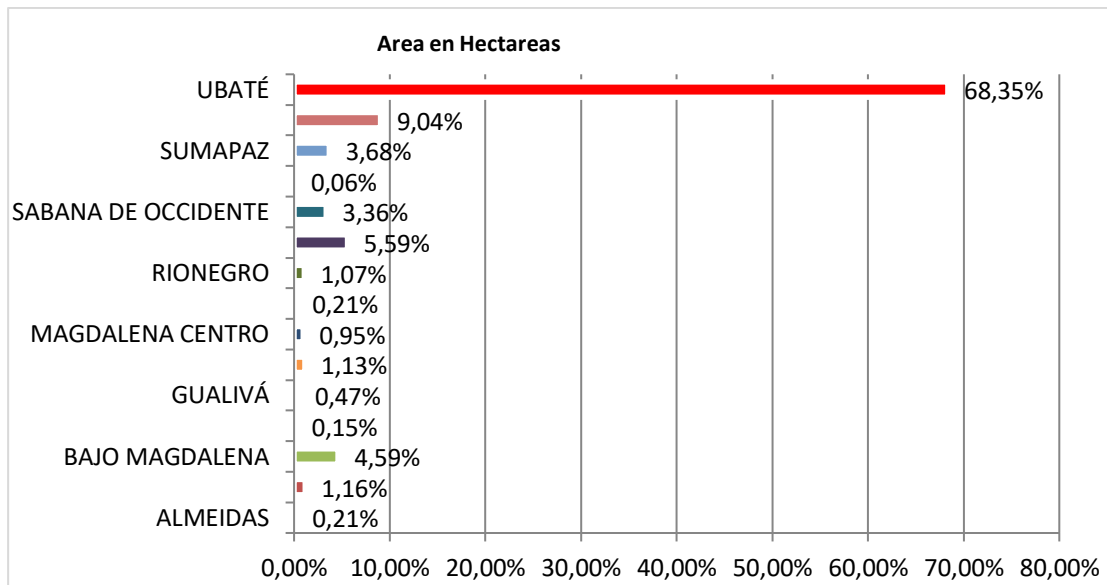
Area en Hectareas

UBATÉ 68,35%
9,04%
SUMAPAZ 3,68%
0,06%
SABANA DE OCCIDENTE 3,36%
5,59%
RIONEGRO 1,07%
0,21%
MAGDALENA CENTRO 0,95%
1,13%
GUALIVÁ 0,47%
0,15%
BAJO MAGDALENA 4,59%
1,16%
ALMEIDAS 0,21%

0,00% 10,00% 20,00% 30,00% 40,00% 50,00% 60,00% 70,00% 80,00%